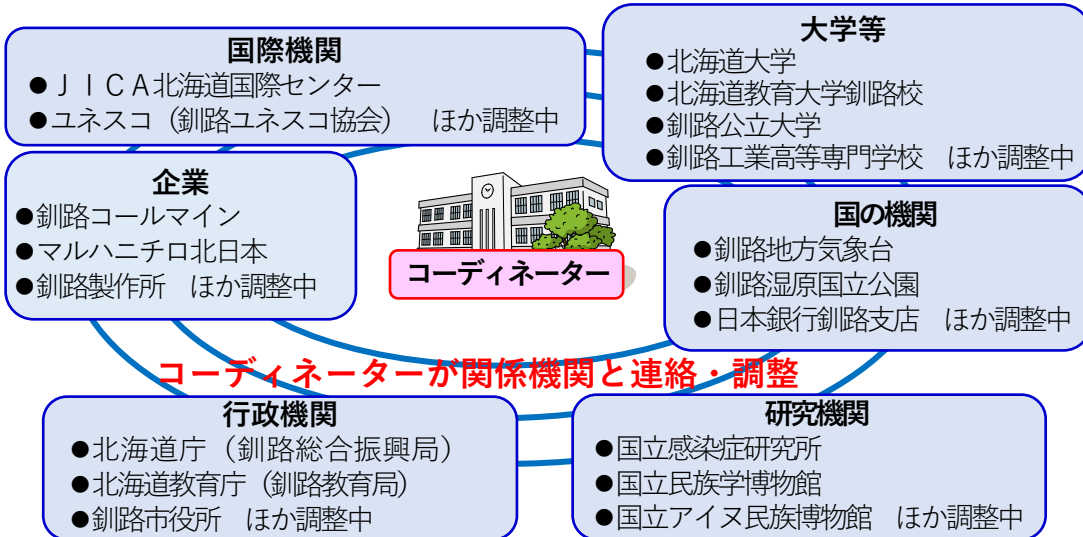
国際機関
●ＪＩＣＡ北海道国際センター
●ユネスコ（釧路ユネスコ協会）　ほか調整中

大学等
●北海道大学
●北海道教育大学釧路校
●釧路公立大学
●釧路工業高等専門学校　ほか調整中

企業
●釧路コールマイン
●マルハニチロ北日本
●釧路製作所　ほか調整中

コーディネーター

国の機関
●釧路地方気象台
●釧路湿原国立公園
●日本銀行釧路支店　ほか調整中

コーディネーターが関係機関と連絡・調整

行政機関
●北海道庁（釧路総合振興局）
●北海道教育庁（釧路教育局）
●釧路市役所　ほか調整中

研究機関
●国立感染症研究所
●国立民族学博物館
●国立アイヌ民族博物館　ほか調整中